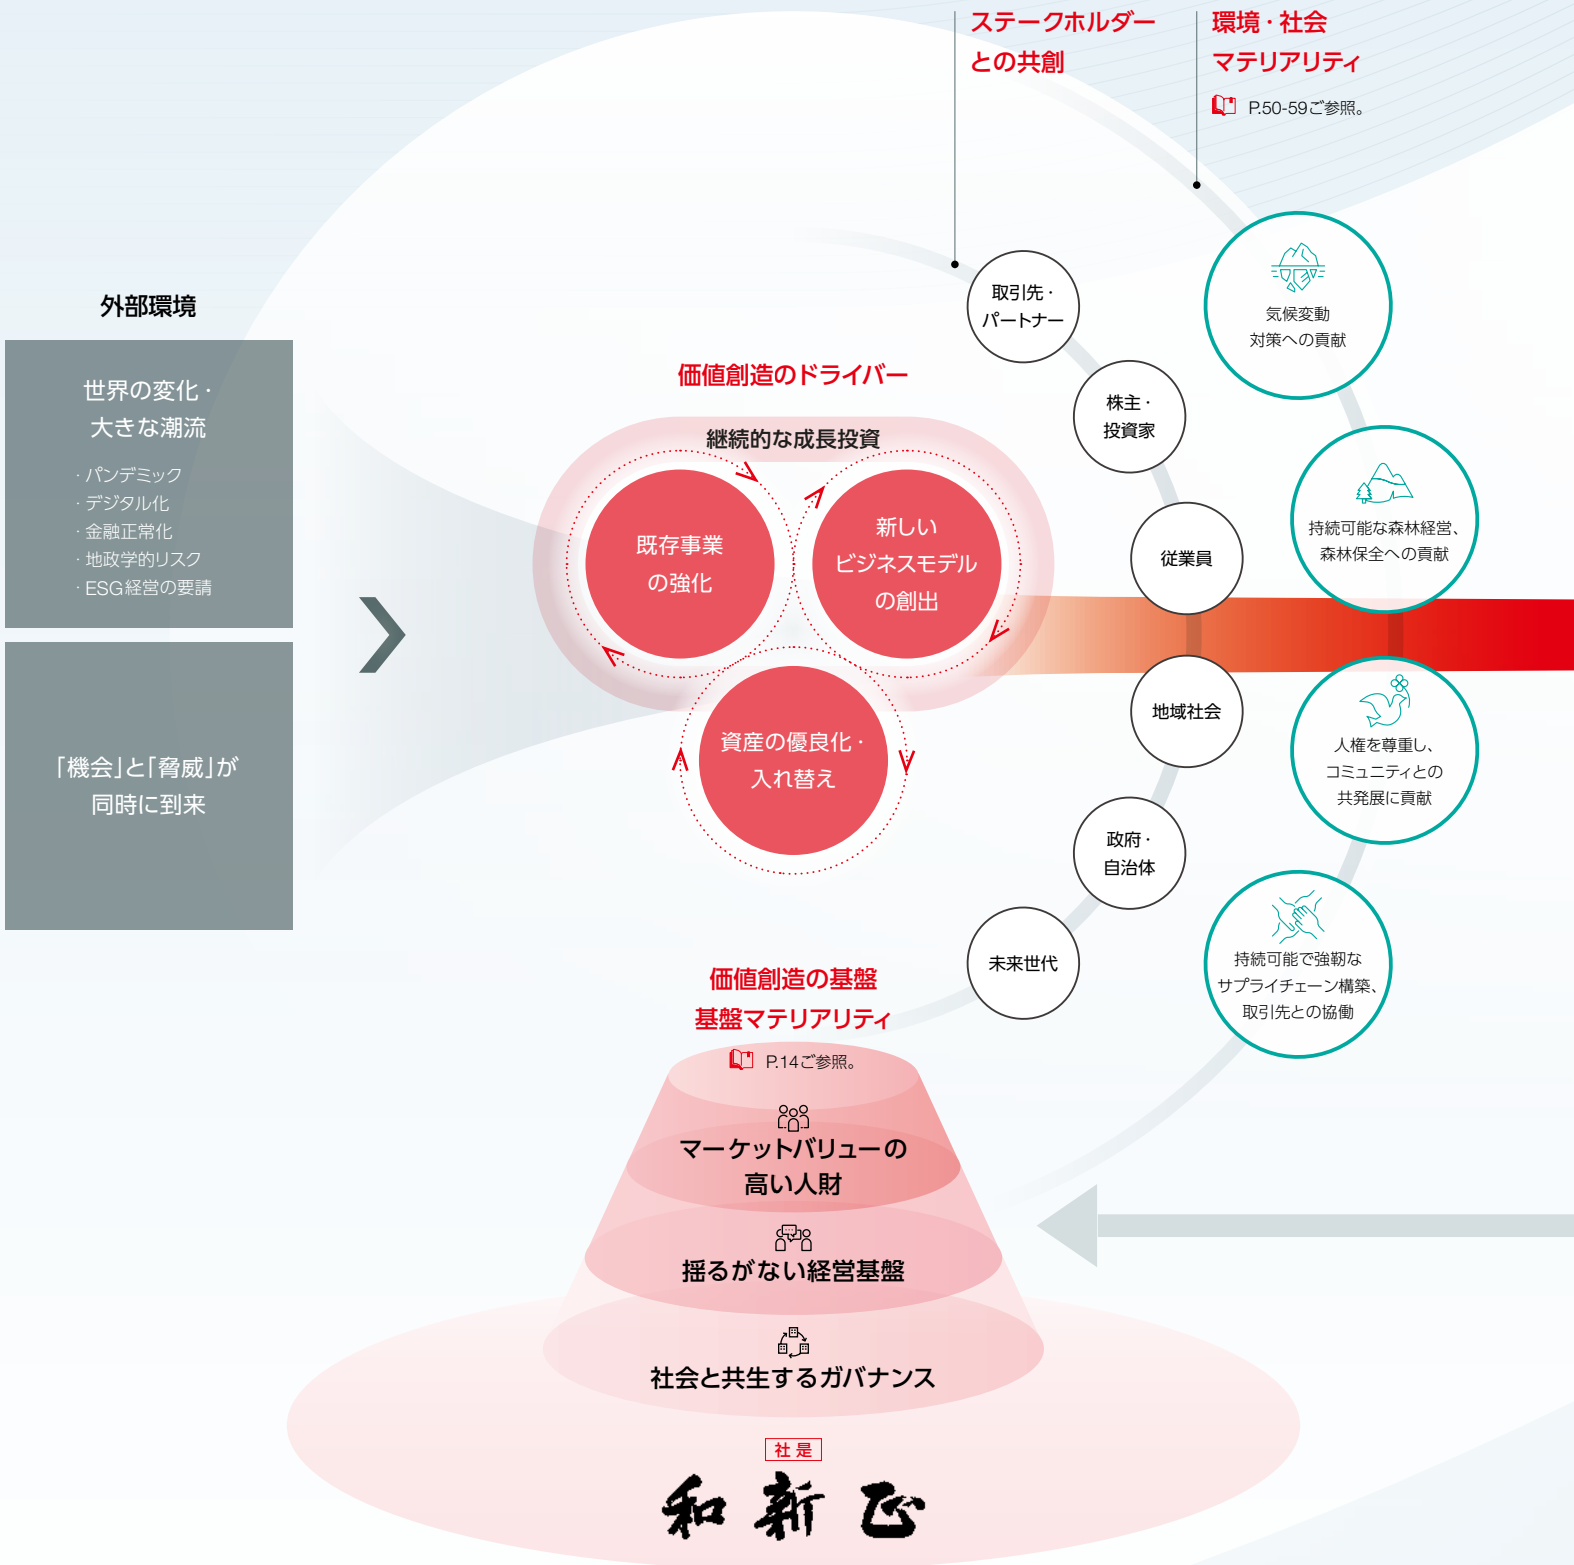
ステークホルダーとの共創

環境・社会マテリアリティ

P.50-59ご参照。

外部環境

世界の変化・大きな潮流

· パンデミック
· デジタル化
· 金融正常化
· 地政学的リスク
· ESG経営の要請

「機会」と「脅威」が同時に到来

価値創造のドライバー

継続的な成長投資

既存事業の強化

新しいビジネスモデルの創出

資産の優良化・入れ替え

取引先・パートナー

株主・投資家

従業員

地域社会

政府・自治体

未来世代

気候変動対策への貢献

持続可能な森林経営、森林保全への貢献

人権を尊重し、コミュニティとの共発展に貢献

持続可能で強靭なサプライチェーン構築、取引先との協働

価値創造の基盤
基盤マテリアリティ

P.14ご参照。

マーケットバリューの高い人財

揺るがない経営基盤

社会と共生するガバナンス

社是

和 新 延